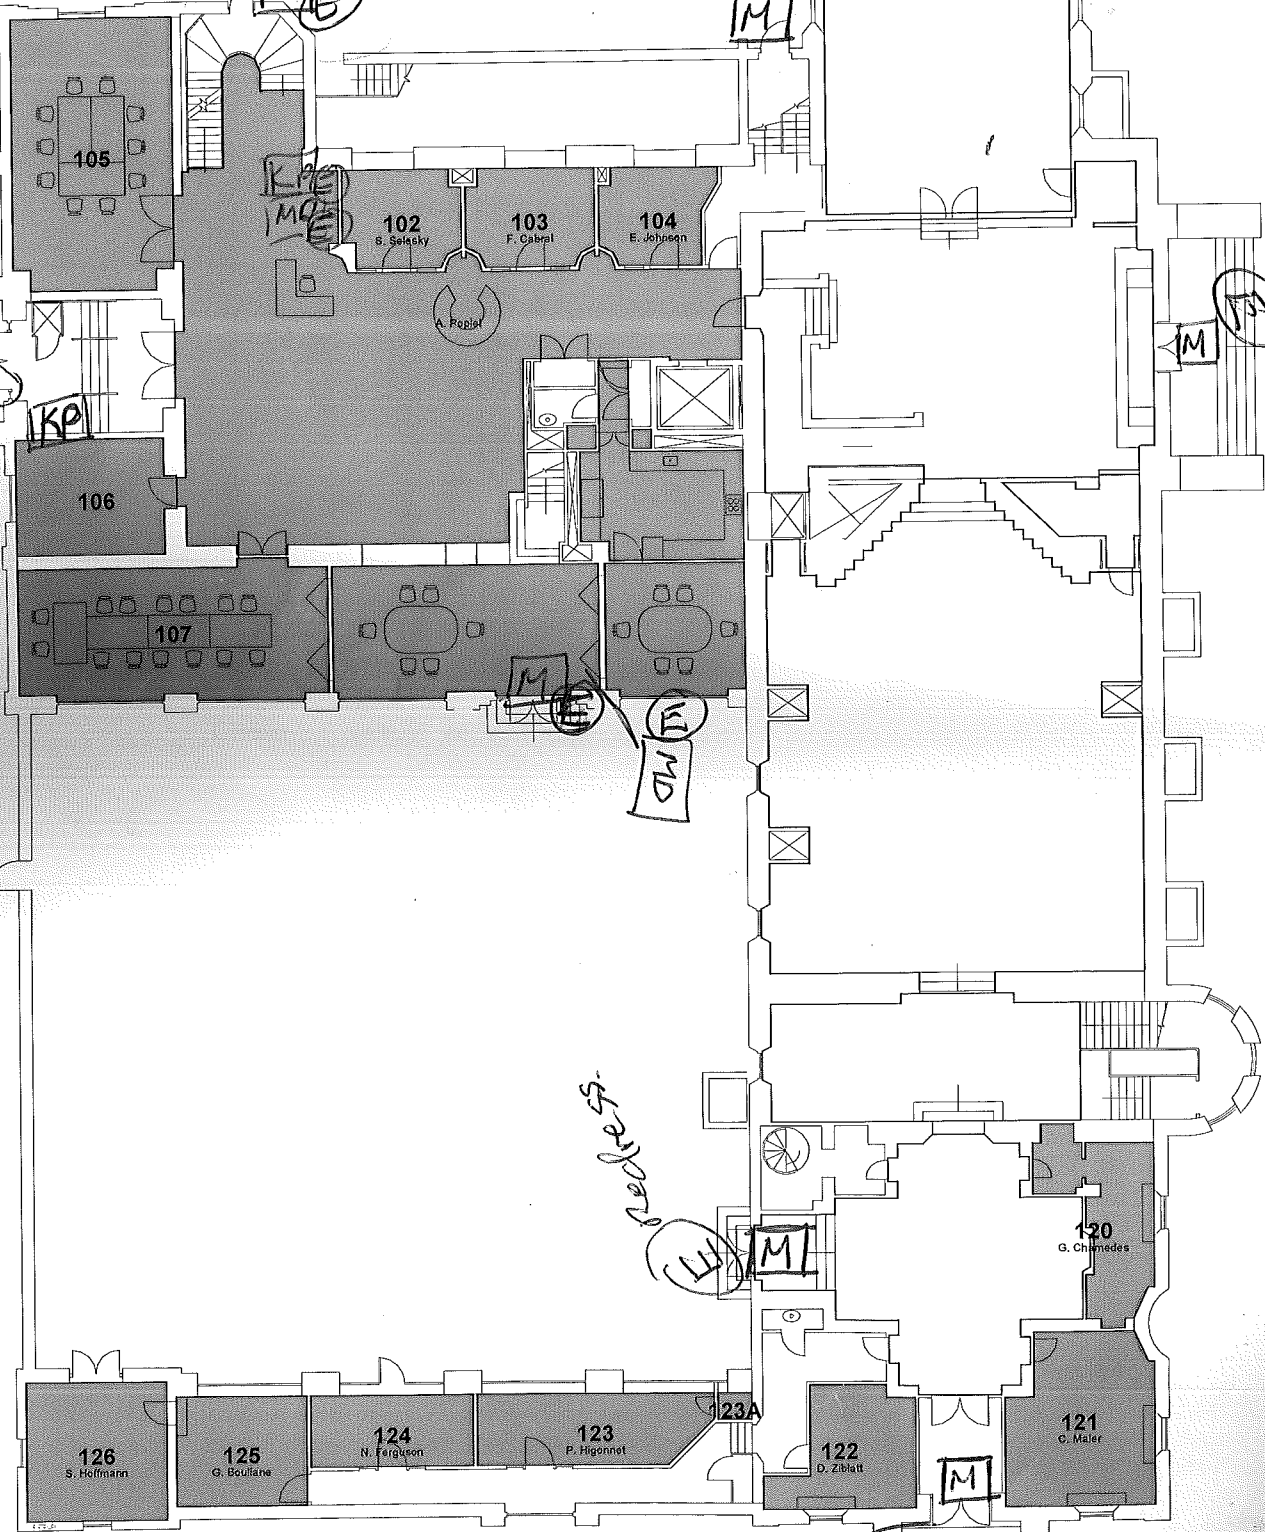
M

105

KP E
MO E

102
S. Selesky

103
F. Cabral

104
E. Johnsen

A. Popiel

M

KP

106

107

M
E

E

OW

ledges

E

M

120
G. Chamedes

126
S. Hoffmann

125
G. Boullane

124
N. Ferguson

123
P. Higonnet

123A

122
D. Ziblatt

M

121
C. Maier